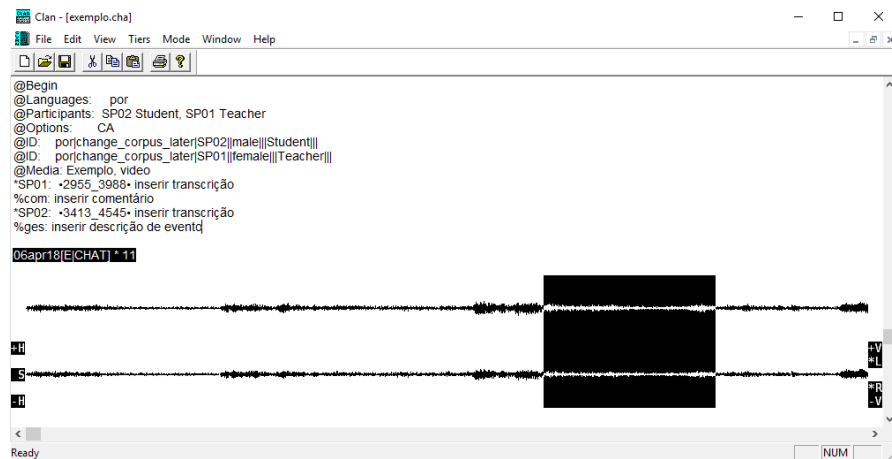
Clan - [exemplo.cha]

File Edit View Tiers Mode Window Help

@Begin
@Languages: por
@Participants: SP02 Student, SP01 Teacher
@Options: CA
@ID: por|change_corpus_later|SP02||male|||Student|||
@ID: por|change_corpus_later|SP01||female|||Teacher|||
@Media: Exemplo, video
*SP01: •2955_3988• inserir transcrição
%com: inserir comentário
*SP02: •3413_4545• inserir transcrição
%ges: inserir descrição de evento

06apr18[E|CHAT] * 11

+H
S
-H

+V
*L
*R
-V

Ready NUM